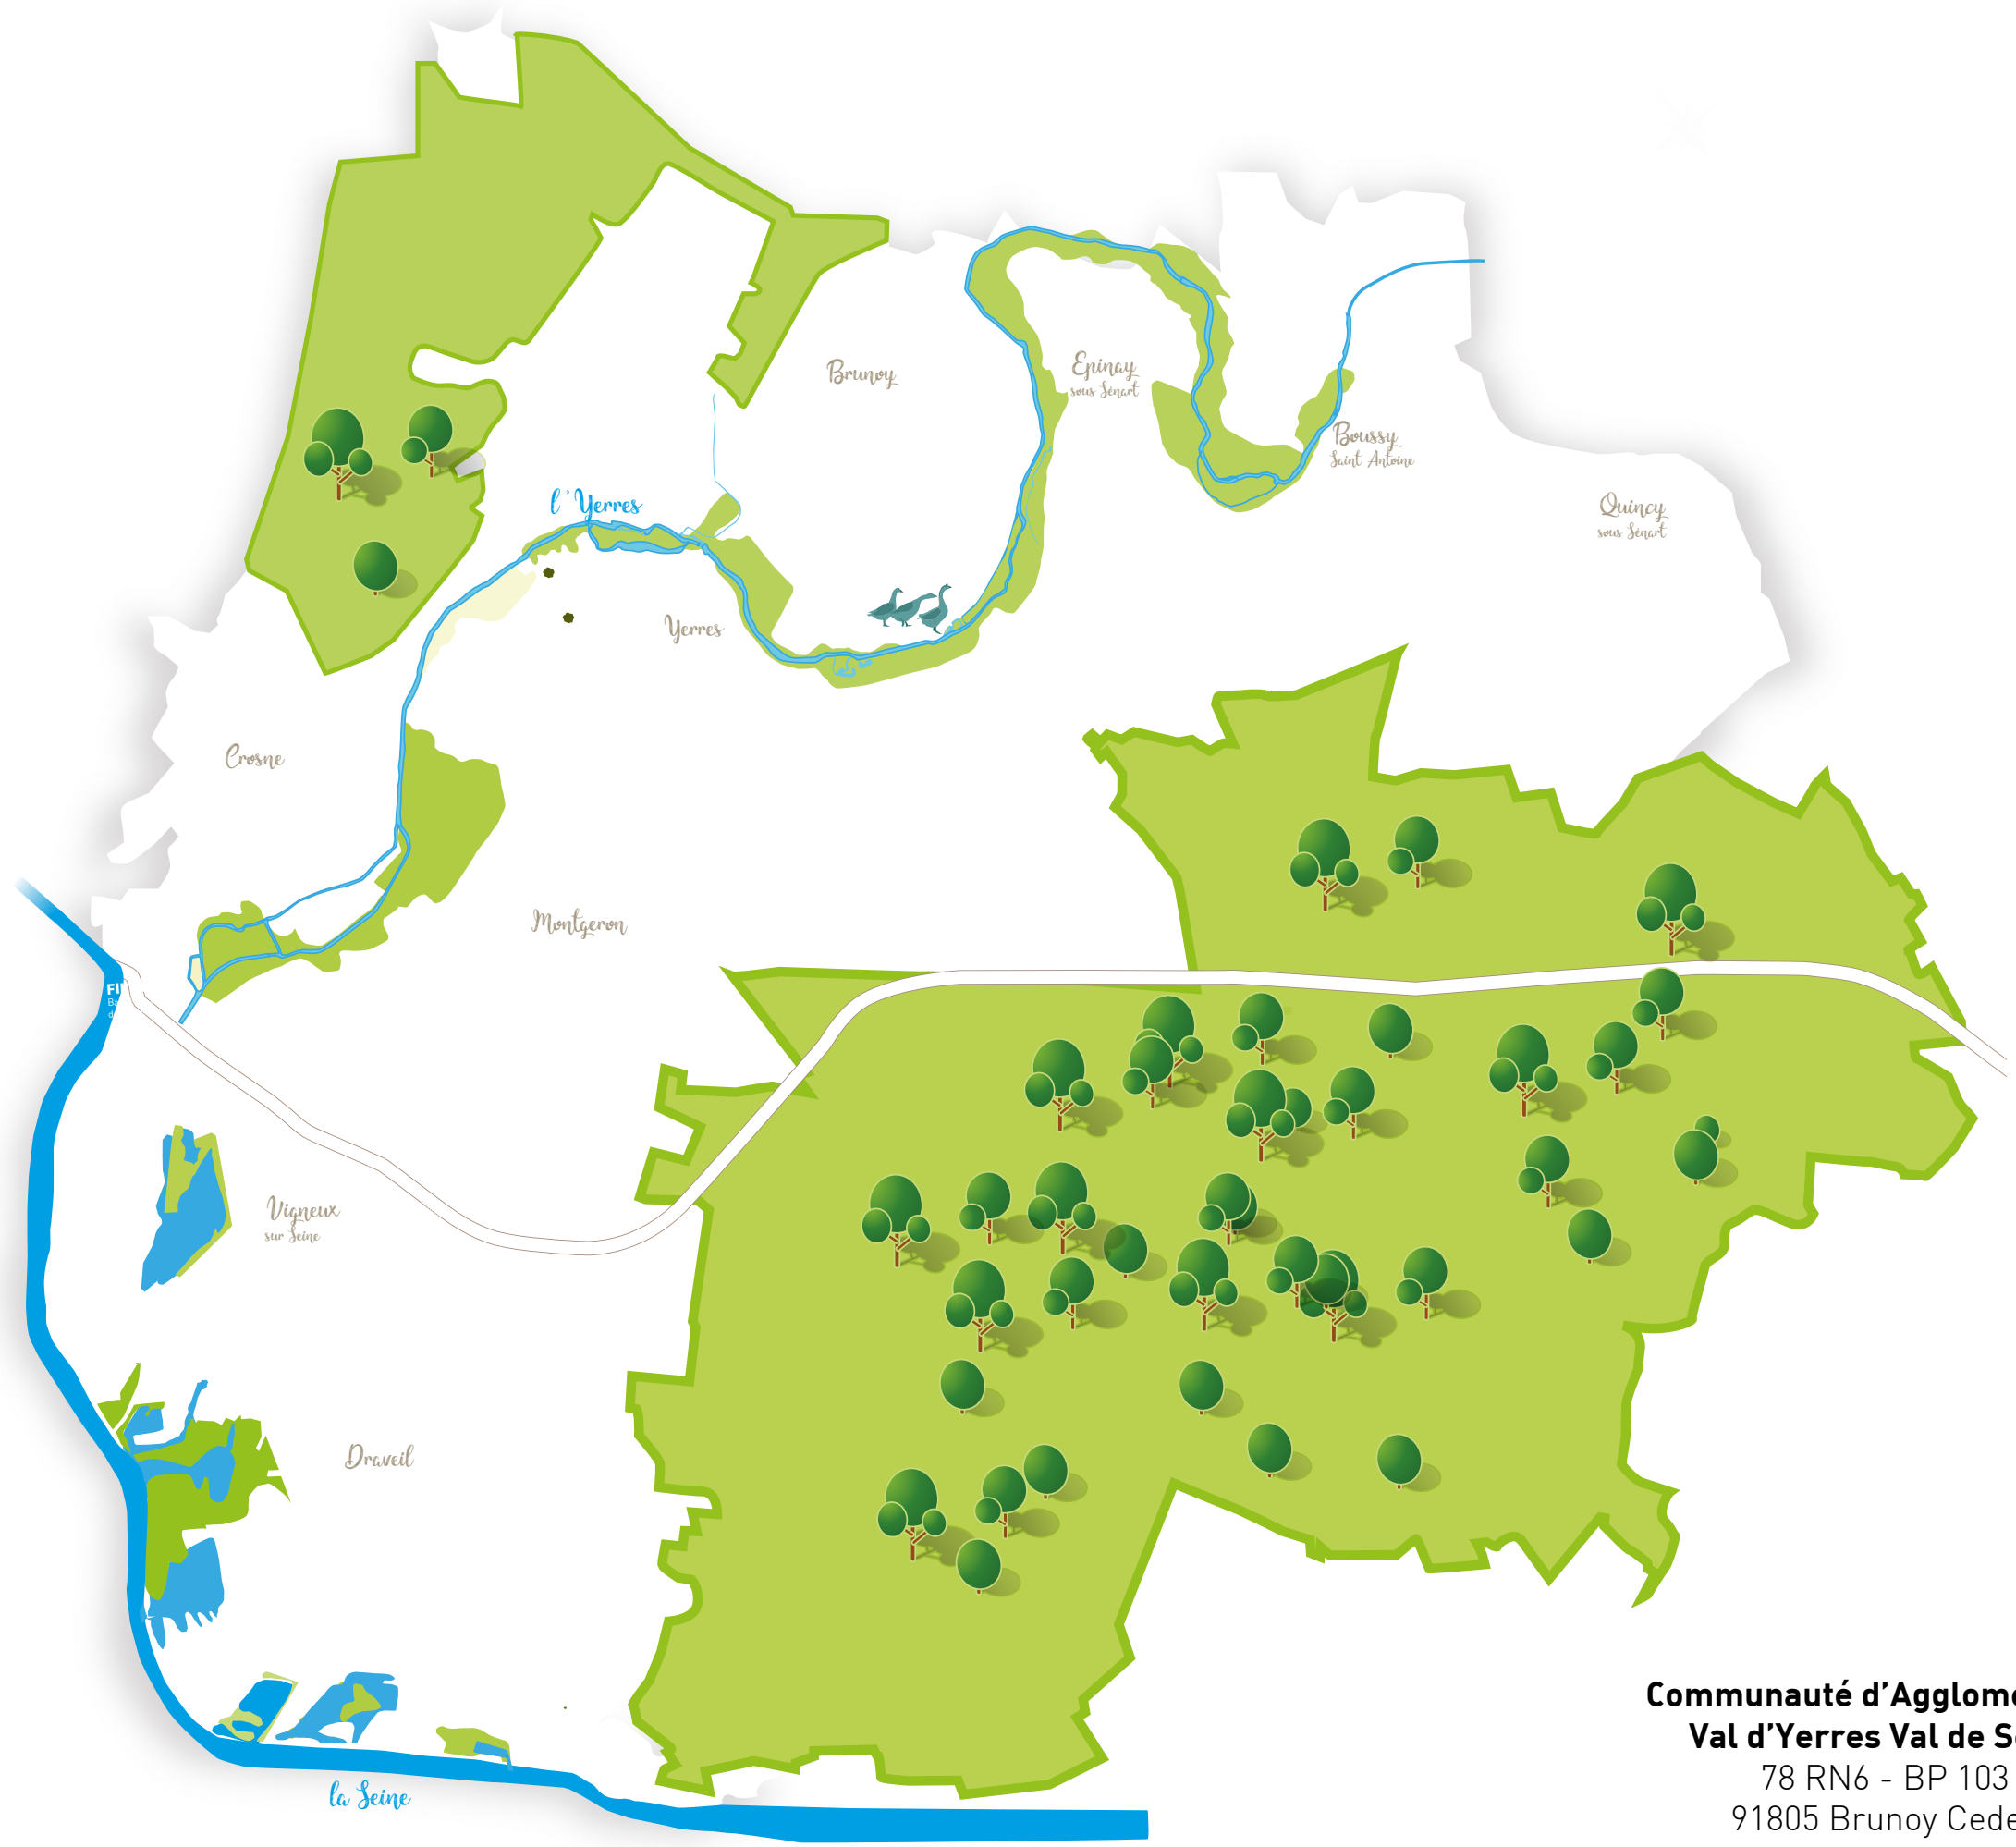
Brunoy

Epinay
sous Sénart

Boussy
Saint Antoine

Quincy
sous Sénart

l'Yerres

Yerres

Crosne

Montgeron

Vigneux
sur Seine

Draveil

la Seine

Communauté d'Agglom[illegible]
Val d'Yerres Val de S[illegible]
78 RN6 - BP 103
91805 Brunoy Cede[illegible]